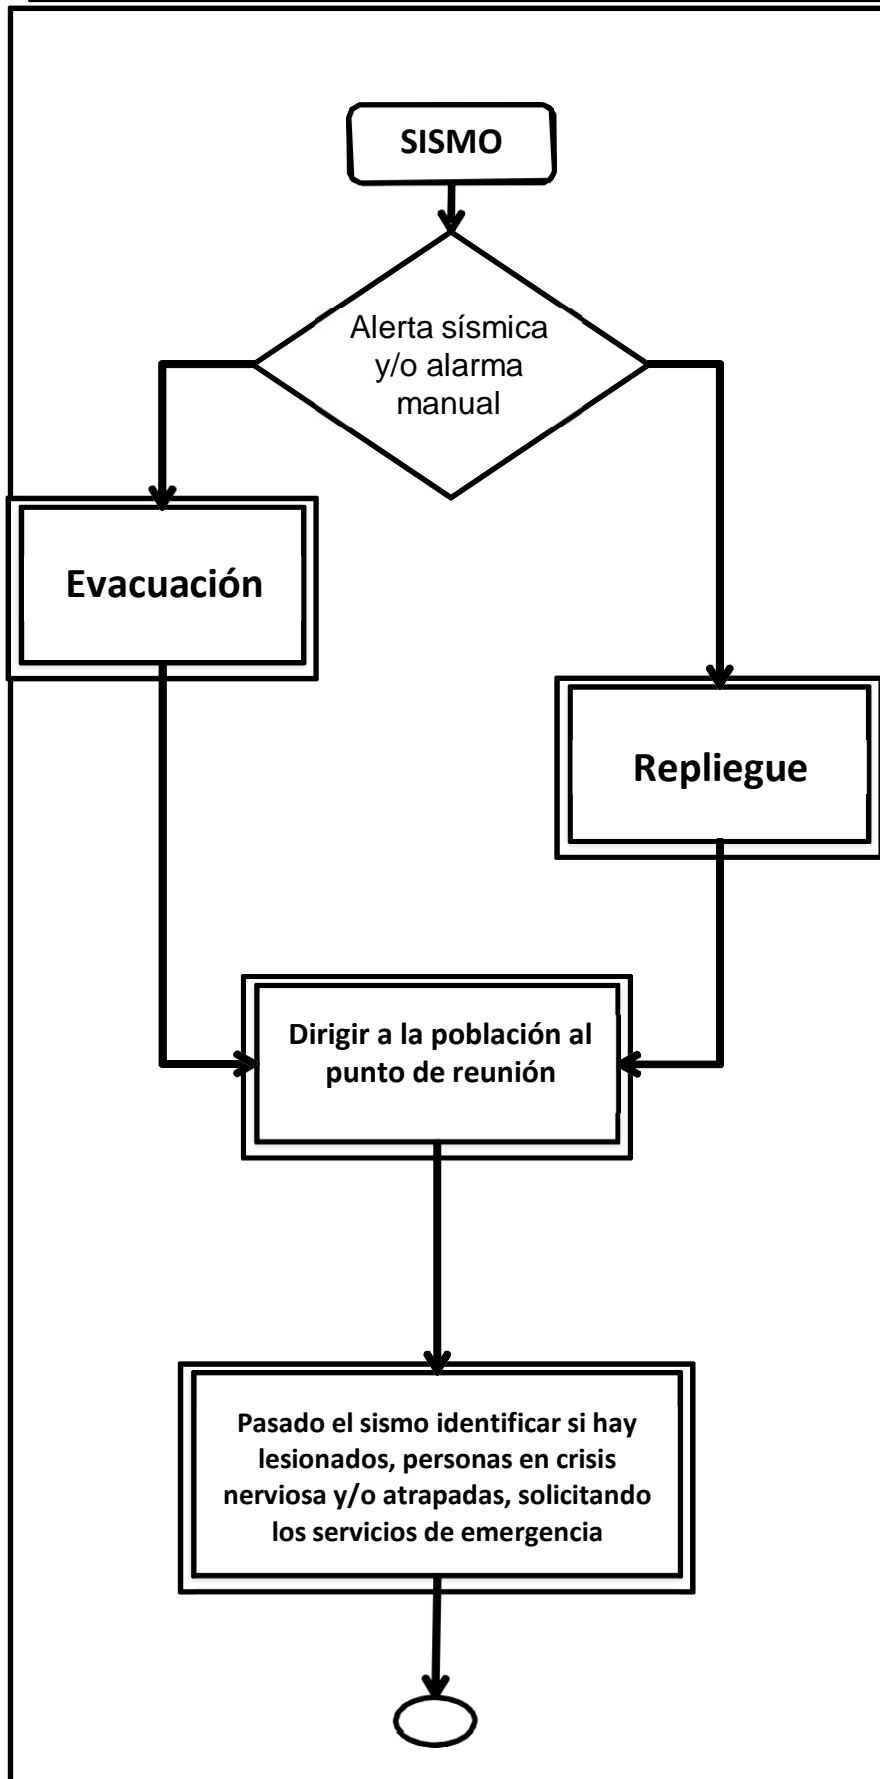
SISMO

Alerta sísmica y/o alarma manual

Evacuación

Repliegue

Dirigir a la población al punto de reunión

Pasado el sismo identificar si hay lesionados, personas en crisis nerviosa y/o atrapadas, solicitando los servicios de emergencia